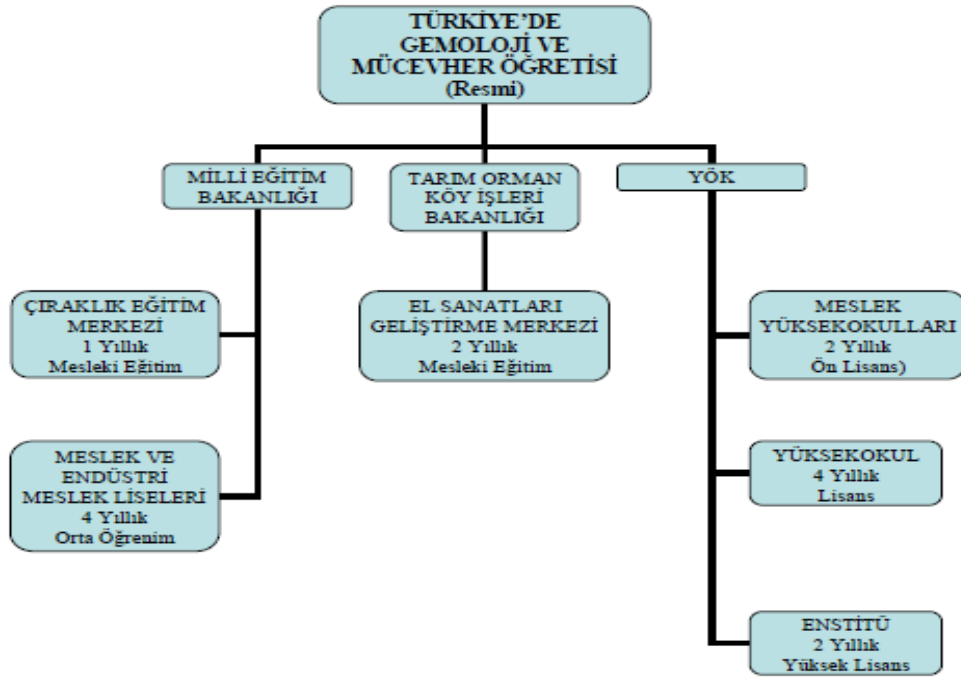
TÜRKİYE'DE GEMOLOJİ VE MÜCEVHER ÖĞRETİSİ (Resmi)

MİLLİ EĞİTİM BAKANLIĞI

TARIM ORMAN KÖY İŞLERİ BAKANLIĞI

YÖK

ÇIRAKLIK EĞİTİM MERKEZİ
1 Yıllık
Mesleki Eğitim

MESLEK VE ENDÜSTRİ MESLEK LİSELERİ
4 Yıllık
Orta Öğrenim

EL SANATLARI GELİŞTİRME MERKEZİ
2 Yıllık
Mesleki Eğitim

MESLEK YÜKSEKOKULLARI
2 Yıllık
Ön Lisans)

YÜKSEKOKUL
4 Yıllık
Lisans

ENSTİTÜ
2 Yıllık
Yüksek Lisans